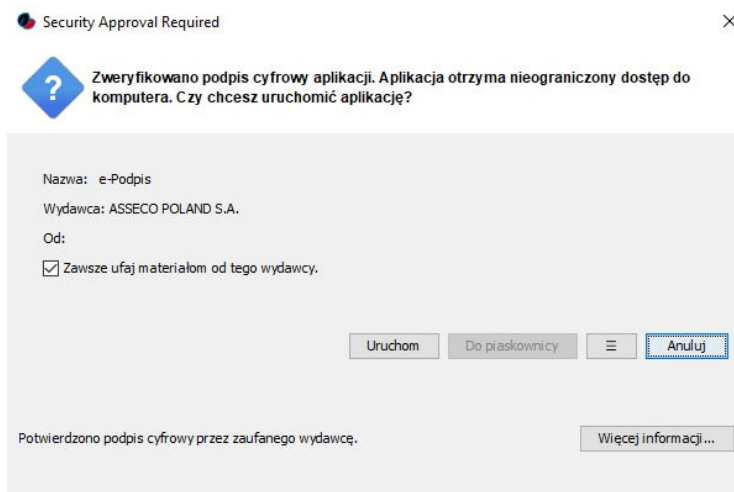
Security Approval Required

×

Zweryfikowano podpis cyfrowy aplikacji. Aplikacja otrzyma nieograniczony dostęp do komputera. Czy chcesz uruchomić aplikację?

Nazwa: e-Podpis

Wydawca: ASSECO POLAND S.A.

Od:

☑ Zawsze ufaj materiałom od tego wydawcy.

Uruchom

Do piaskownicy

≡

Anuluj

Potwierdzono podpis cyfrowy przez zaufanego wydawcę.

Więcej informacji...